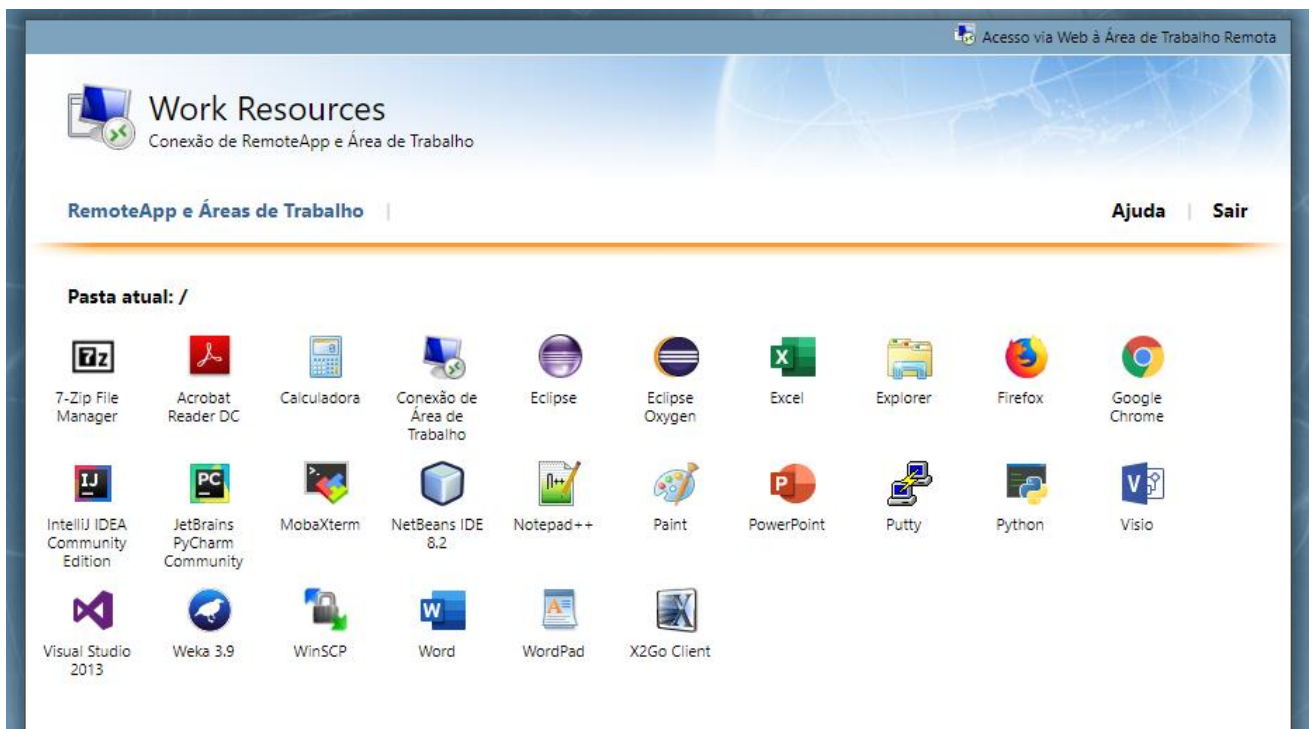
Acesso via Web à Área de Trabalho Remota

Work Resources
Conexão de RemoteApp e Área de Trabalho

RemoteApp e Áreas de Trabalho | Ajuda | Sair

Pasta atual: /

7z

7-Zip File Manager
Acrobat Reader DC
Calculadora
Conexão de Área de Trabalho
Eclipse
Eclipse Oxygen
X
Excel
Explorer
Firefox
Google Chrome

IJ
IntelliJ IDEA Community Edition
PC
JetBrains PyCharm Community
MobaXterm
NetBeans IDE 8.2
Notepad++
Paint
P
PowerPoint
Putty
Python
V
Visio

Visual Studio 2013
Weka 3.9
WinSCP
W
Word
A
WordPad
X2Go Client